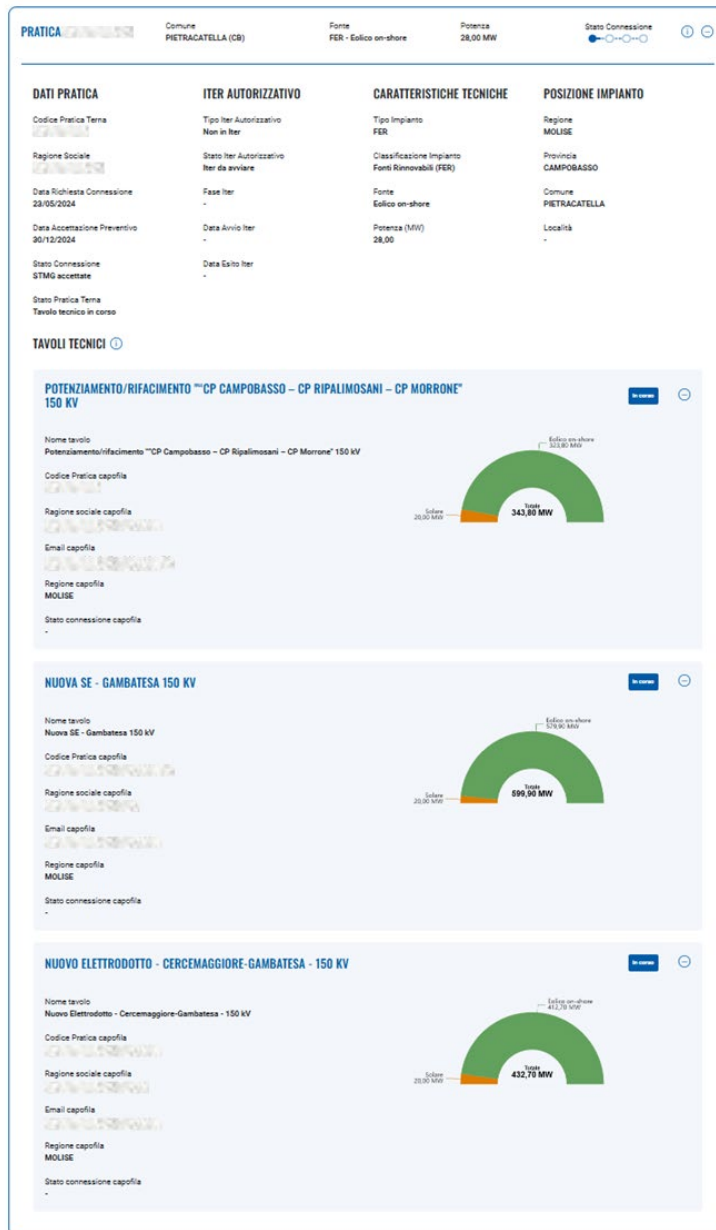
PRATICA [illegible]

Comune
PIETRACATELLA (CB)

Fonte
FER - Eolico on-shore

Potenza
28,00 MW

Stato Connessione

DATI PRATICA

Codice Pratica Terna
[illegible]

Ragione Sociale
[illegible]

Data Richiesta Connessione
23/05/2024

Data Accettazione Preventivo
30/12/2024

Stato Connessione
STMG accettate

Stato Pratica Terna
Tavolo tecnico in corso

ITER AUTORIZZATIVO

Tipo Iter Autorizzativo
Non in Iter

Stato Iter Autorizzativo
Iter da avviare

Fase Iter
-

Data Avvio Iter
-

Data Esito Iter
-

CARATTERISTICHE TECNICHE

Tipo Impianto
FER

Classificazione Impianto
Fonti Rinnovabili (FER)

Fonte
Eolico on-shore

Potenza (MW)
28,00

POSIZIONE IMPIANTO

Regione
MOLISE

Provincia
CAMPOBASSO

Comune
PIETRACATELLA

Località
-

TAVOLI TECNICI

POTENZIAMENTO/RIFACIMENTO ""CP CAMPOBASSO – CP RIPALIMOSANI – CP MORRONE" 150 KV

In corso

Nome tavolo
Potenziamento/rifacimento ""CP Campobasso – CP Ripalimosani – CP Morrone" 150 kV

Codice Pratica capofila
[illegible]

Ragione sociale capofila
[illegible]

Email capofila
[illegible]

Regione capofila
MOLISE

Stato connessione capofila
-

Eolico on-shore
323,80 MW

Solare
20,00 MW

Totale
343,80 MW

NUOVA SE - GAMBATESA 150 KV

In corso

Nome tavolo
Nuova SE - Gambatesa 150 kV

Codice Pratica capofila
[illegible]

Ragione sociale capofila
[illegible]

Email capofila
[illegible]

Regione capofila
MOLISE

Stato connessione capofila
-

Eolico on-shore
579,90 MW

Solare
20,00 MW

Totale
599,90 MW

NUOVO ELETTRODOTTO - CERCEMAGGIORE-GAMBATESA - 150 KV

In corso

Nome tavolo
Nuovo Elettrodotto - Cercemaggiore-Gambatesa - 150 kV

Codice Pratica capofila
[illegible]

Ragione sociale capofila
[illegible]

Email capofila
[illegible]

Regione capofila
MOLISE

Stato connessione capofila
-

Eolico on-shore
412,70 MW

Solare
20,00 MW

Totale
432,70 MW